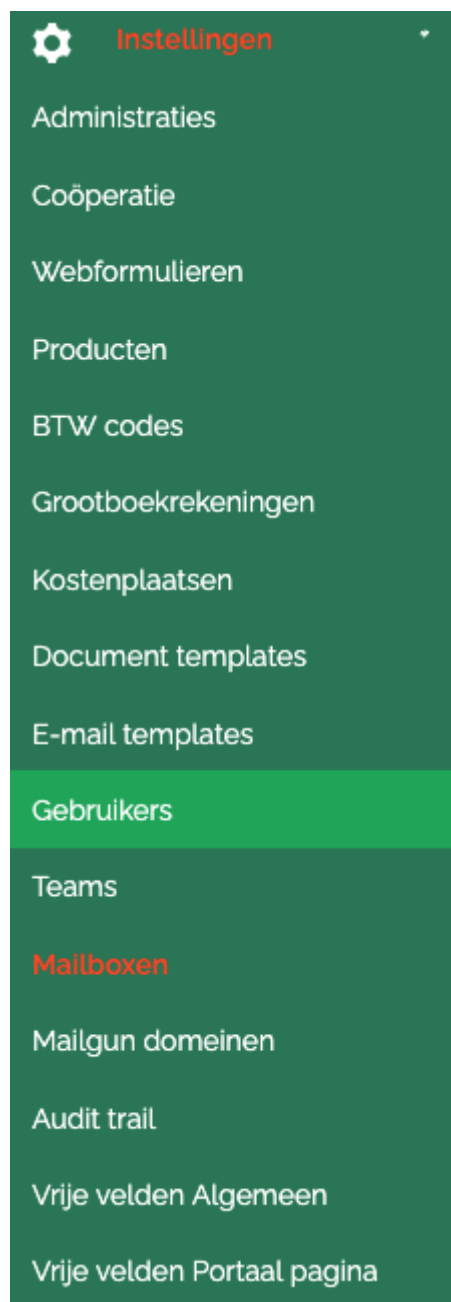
Instellingen

Administraties

Coöperatie

Webformulieren

Producten

BTW codes

Grootboekrekeningen

Kostenplaatsen

Document templates

E-mail templates

Gebruikers

Teams

Mailboxen

Mailgun domeinen

Audit trail

Vrije velden Algemeen

Vrije velden Portaal pagina